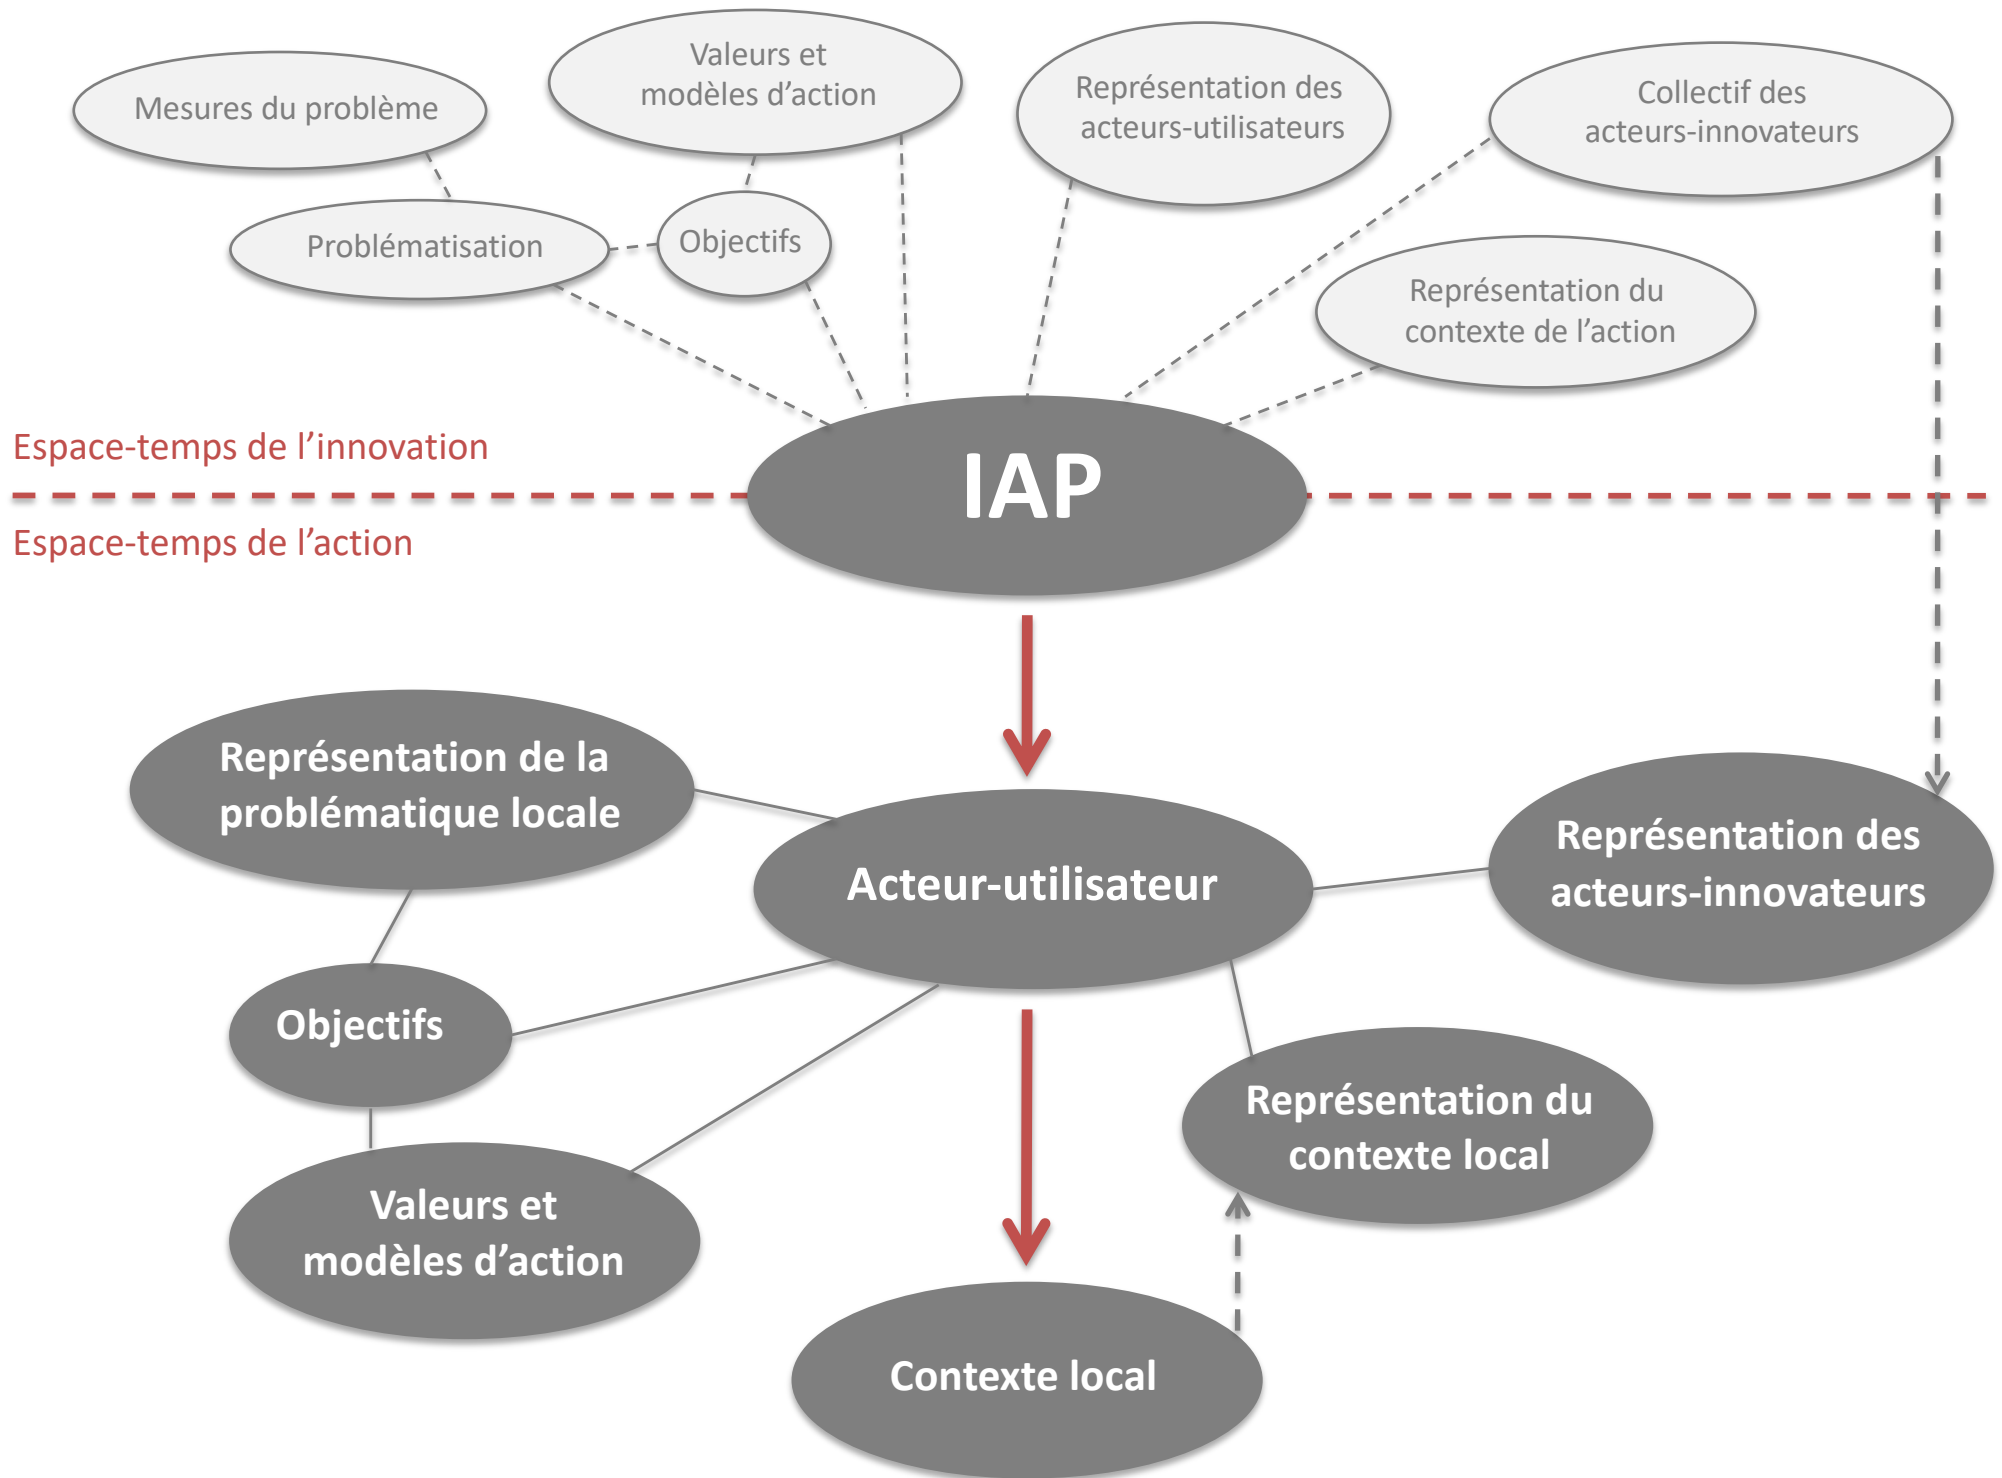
Mesures du problème

Valeurs et modèles d'action

Représentation des acteurs-utilisateurs

Collectif des acteurs-innovateurs

Problématisation

Objectifs

Représentation du contexte de l'action

Espace-temps de l'innovation

IAP

Espace-temps de l'action

Représentation de la problématique locale

Acteur-utilisateur

Représentation des acteurs-innovateurs

Objectifs

Représentation du contexte local

Valeurs et modèles d'action

Contexte local